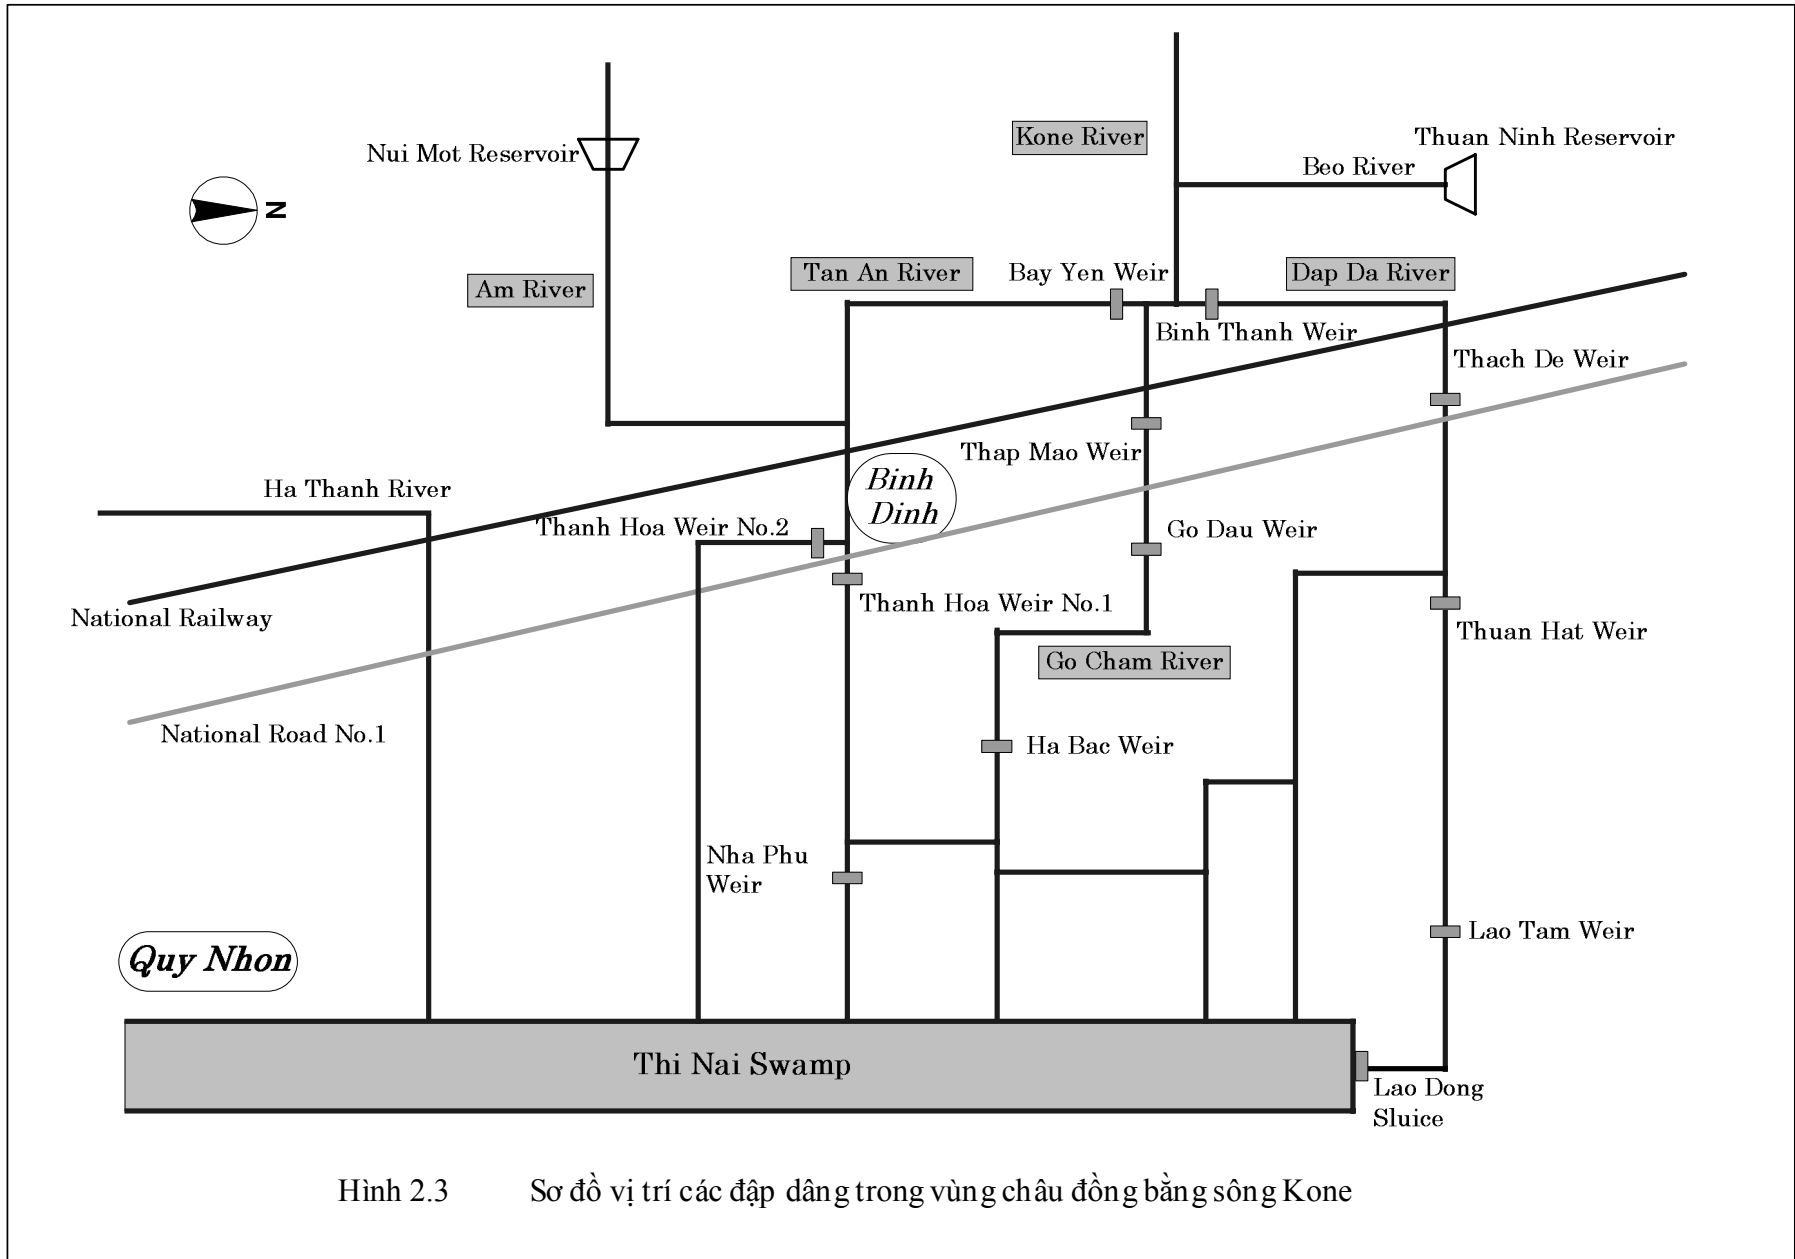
Nui Mot Reservoir

Kone River

Thuan Ninh Reservoir

Beo River

N

Am River

Tan An River

Bay Yen Weir

Dap Da River

Binh Thanh Weir

Thach De Weir

Thap Mao Weir

Ha Thanh River

Binh Dinh

Thanh Hoa Weir No.2

Go Dau Weir

Thanh Hoa Weir No.1

National Railway

Thuan Hat Weir

Go Cham River

National Road No.1

Ha Bac Weir

Nha Phu Weir

Lao Tam Weir

Quy Nhon

Thi Nai Swamp

Lao Dong Sluice

Hình 2.3 Sơ đồ vị trí các đập dâng trong vùng châu đồng bằng sông Kone